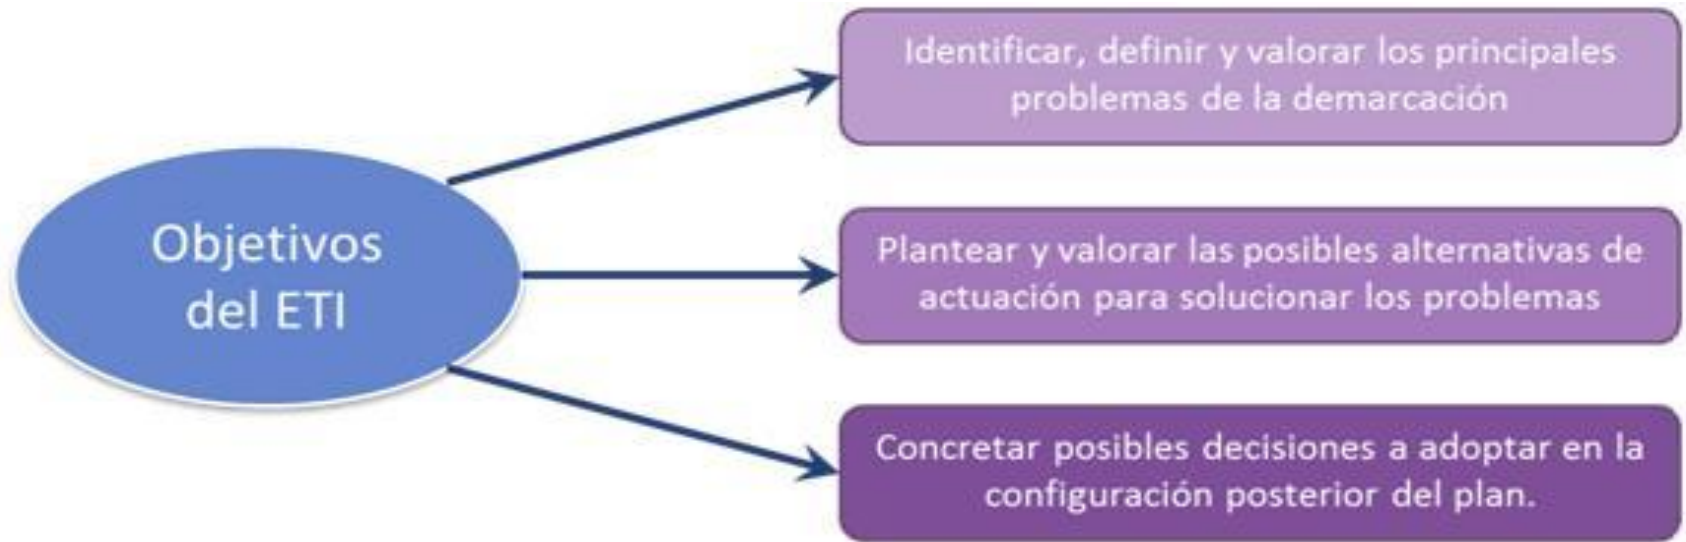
Objetivos del ETI

Identificar, definir y valorar los principales problemas de la demarcación

Plantear y valorar las posibles alternativas de actuación para solucionar los problemas

Concretar posibles decisiones a adoptar en la configuración posterior del plan.